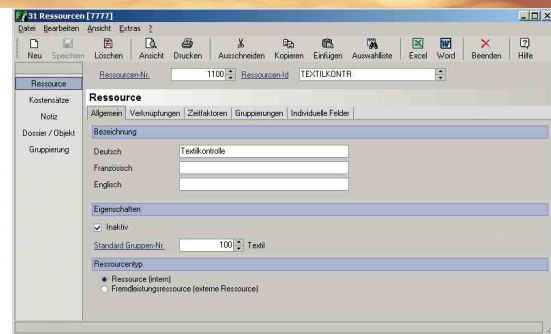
31 Ressourcen [7777]
Datei Bearbeiten Ansicht Extras ?
Neu Speichern Löschen Ansicht Drucken Ausschneiden Kopieren Einfügen Auswahlliste Excel Word Beenden Hilfe
Ressourcen-Nr. 1100 Ressourcen-Id TEXTILKONTR
Ressource
Kostensätze
Notiz
Dossier / Objekt
Gruppierung
Ressource
Allgemein Verknüpfungen Zeitfaktoren Gruppierungen Individuelle Felder
Bezeichnung
Deutsch Textilkontrolle
Französisch
Englisch
Eigenschaften
✓ Inaktiv
Standard Gruppen-Nr. 100 Textil
Ressourcentyp
Ressource (intern)
Fremdleistungsressource (externe Ressource)